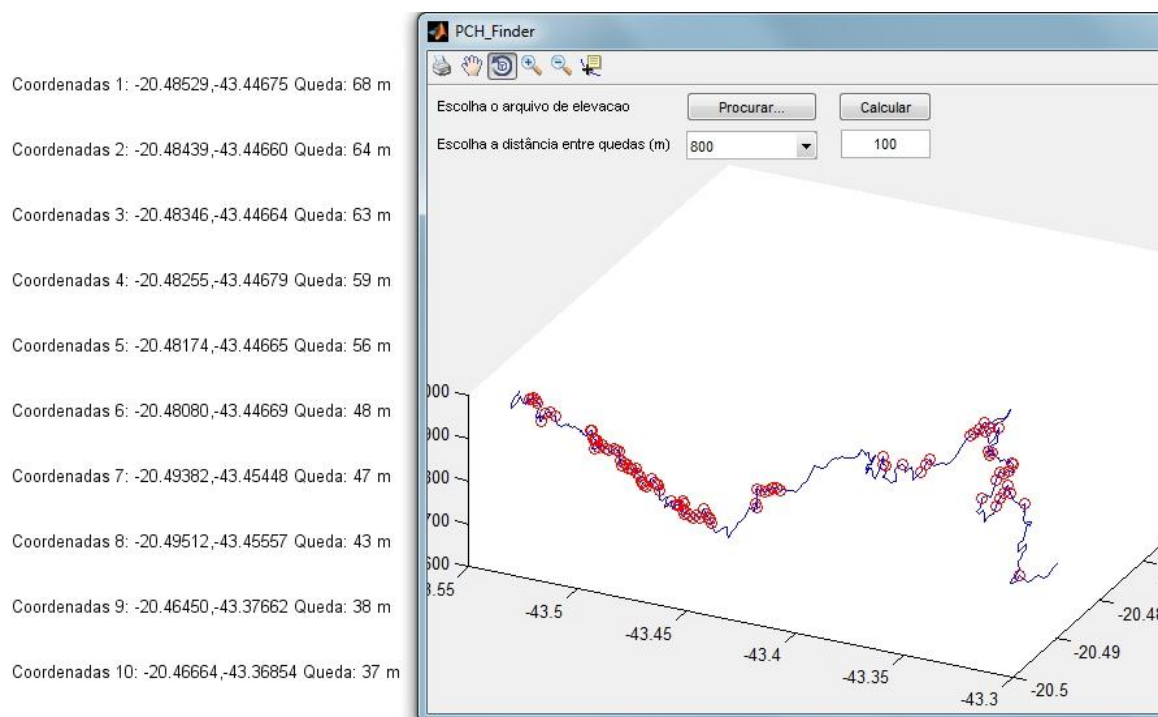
Coordenadas 1: -20.48529,-43.44675 Queda: 68 m

Coordenadas 2: -20.48439,-43.44660 Queda: 64 m

Coordenadas 3: -20.48346,-43.44664 Queda: 63 m

Coordenadas 4: -20.48255,-43.44679 Queda: 59 m

Coordenadas 5: -20.48174,-43.44665 Queda: 56 m

Coordenadas 6: -20.48080,-43.44669 Queda: 48 m

Coordenadas 7: -20.49382,-43.45448 Queda: 47 m

Coordenadas 8: -20.49512,-43.45557 Queda: 43 m

Coordenadas 9: -20.46450,-43.37662 Queda: 38 m

Coordenadas 10: -20.46664,-43.36854 Queda: 37 m

PCH_Finder

Escolha o arquivo de elevacao

Procurar...

Calcular

Escolha a distância entre quedas (m)

800

100

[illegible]00

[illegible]00

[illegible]00

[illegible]00

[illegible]00

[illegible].55

-43.5

-43.45

-43.4

-43.35

-43.3

-20.4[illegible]

-20.49

-20.5